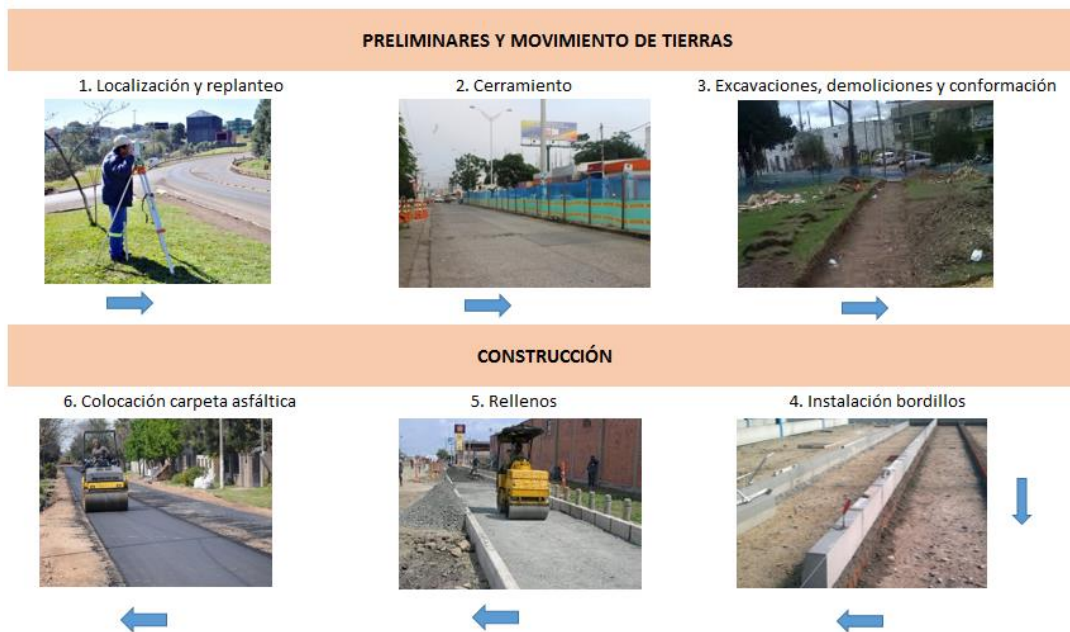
PRELIMINARES Y MOVIMIENTO DE TIERRAS

1. Localización y replanteo

2. Cerramiento

3. Excavaciones, demoliciones y conformación

CONSTRUCCIÓN

6. Colocación carpeta asfáltica

5. Rellenos

4. Instalación bordillos